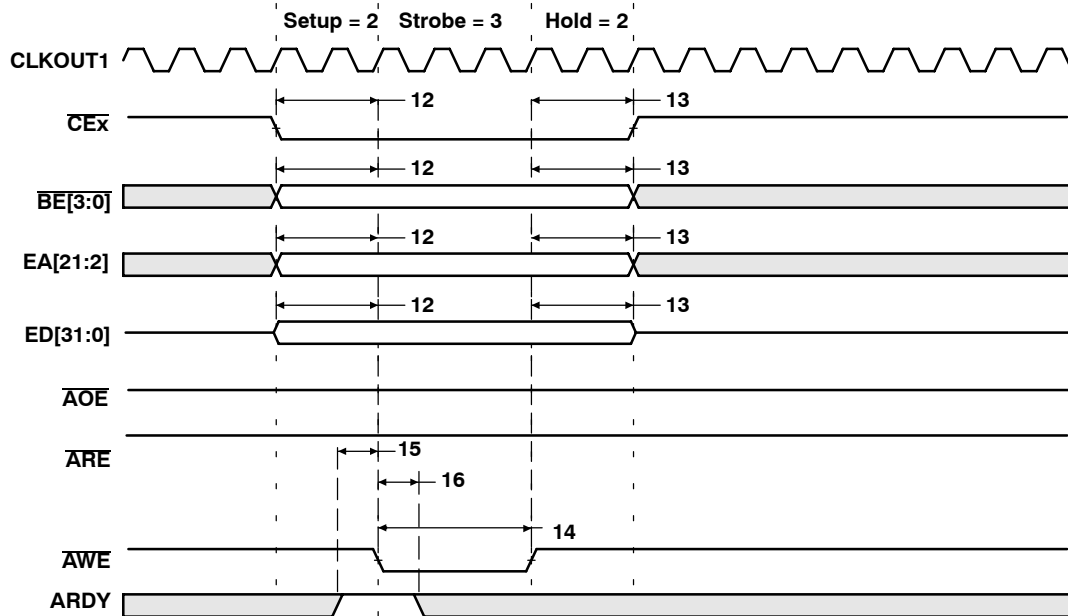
Setup = 2 Strobe = 3 Hold = 2

CLKOUT1

$\overline{CEx}$

12

13

$\overline{BE[3:0]}$

12

13

EA[21:2]

12

13

ED[31:0]

12

13

$\overline{AOE}$

$\overline{ARE}$

15

16

14

$\overline{AWE}$

ARDY